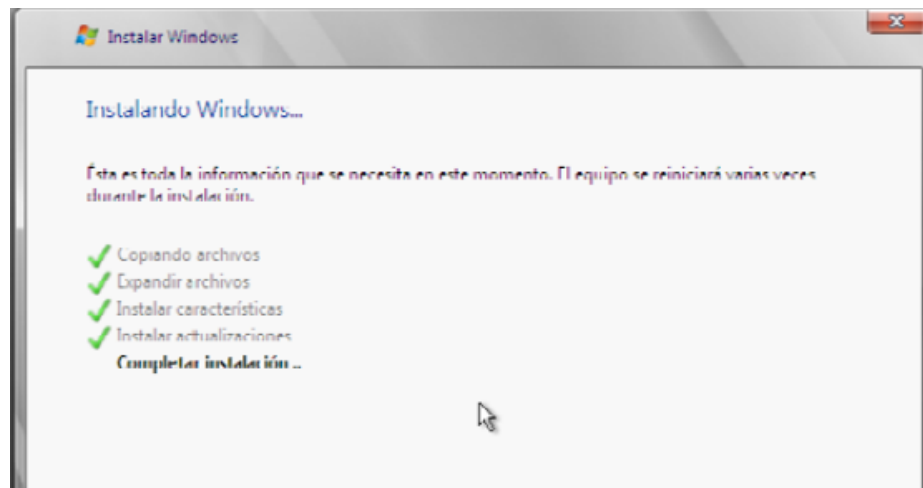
Instalar Windows

Instalando Windows...

Ésta es toda la información que se necesita en este momento. El equipo se reiniciará varias veces durante la instalación.

Copiando archivos
Expandir archivos
Instalar características
Instalar actualizaciones
Completar instalación...